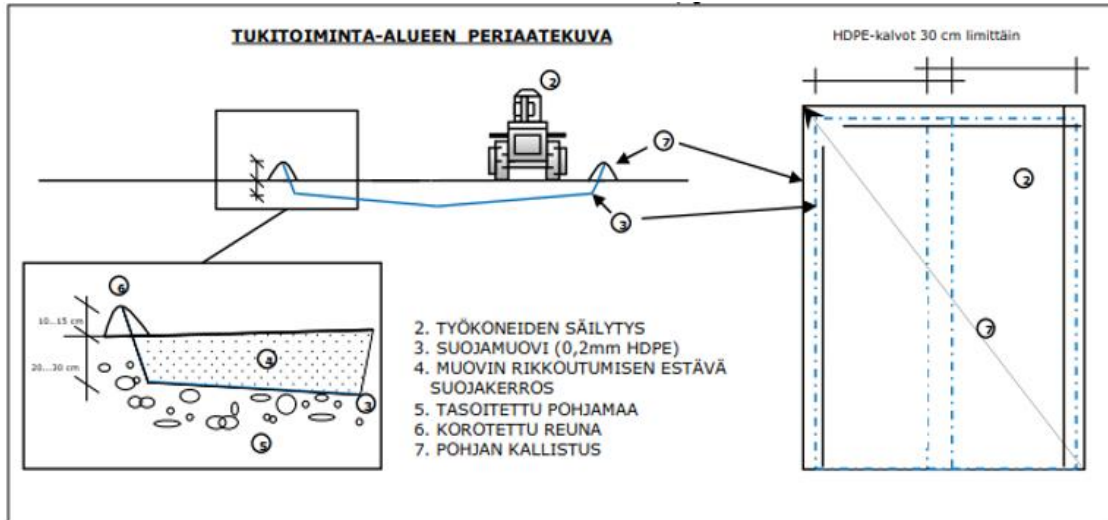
TUKITOIMINTA-ALUEEN PERIAATEKUVA

HDPE-kalvot 30 cm limittäin

2

7

3

2

7

6

10...15 cm

20...30 cm

4

3

5

2. TYÖKONEIDEN SÄILYTYS
3. SUOJAMUOVI (0,2mm HDPE)
4. MUOVIN RIKKOUTUMISEN ESTÄVÄ SUOJAKERROS
5. TASOITETTU POHJAMAA
6. KOROTETTU REUNA
7. POHJAN KALLISTUS